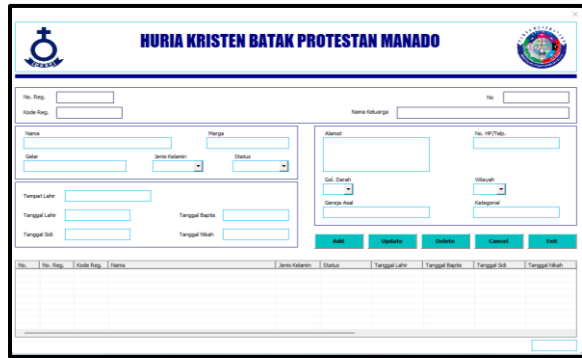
HURIA KRISTEN BATAK PROTESTAN MANADO

No. Reg.
Kode Reg.
No
Nama Keluarga

Nama
Marga
Gelar
Jenis Kelamin
Status

Alamat
No. HP/Telp.
Gol. Darah
Wilayah
Gereja Asal
Kategorial

Tempat Lahir
Tanggal Lahir
Tanggal Baptis
Tanggal Sidi
Tanggal Nikah

Add
Update
Delete
Cancel
Exit

| No. | No. Reg. | Kode Reg. | Nama | Jenis Kelamin | Status | Tanggal Lahir | Tanggal Baptis | Tanggal Sidi | Tanggal Nikah |
|---|---|---|---|---|---|---|---|---|---|